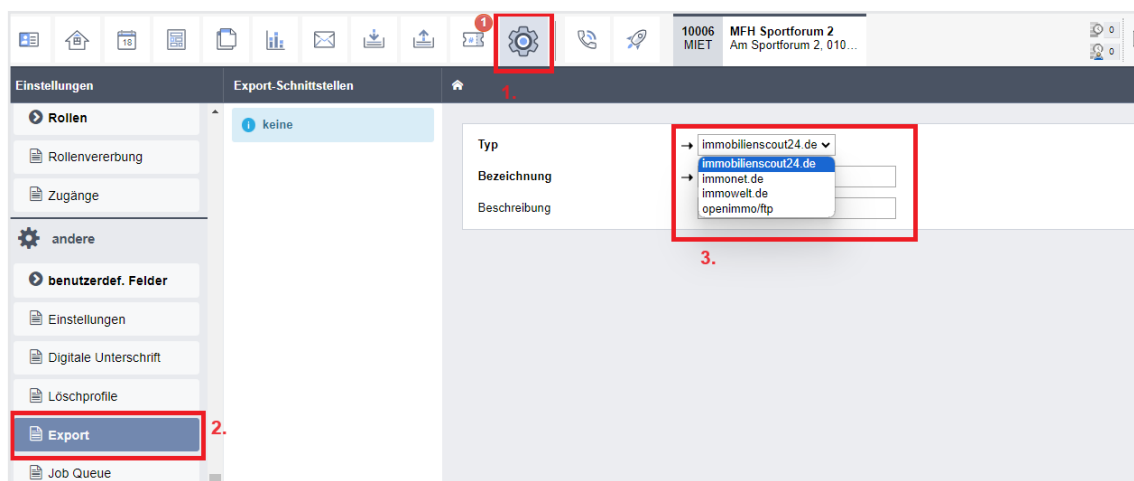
18

1

10006 MIET

MFH Sportforum 2
Am Sportforum 2, 010…

0
0

Einstellungen

Rollen

Rollenvererbung

Zugänge

andere

benutzerdef. Felder

Einstellungen

Digitale Unterschrift

Löschprofile

Export

2.

Job Queue

Export-Schnittstellen

keine

1.

Typ → immobilienscout24.de

immobilienscout24.de
immonet.de
immowelt.de
openimmo/ftp

Bezeichnung →

Beschreibung

3.